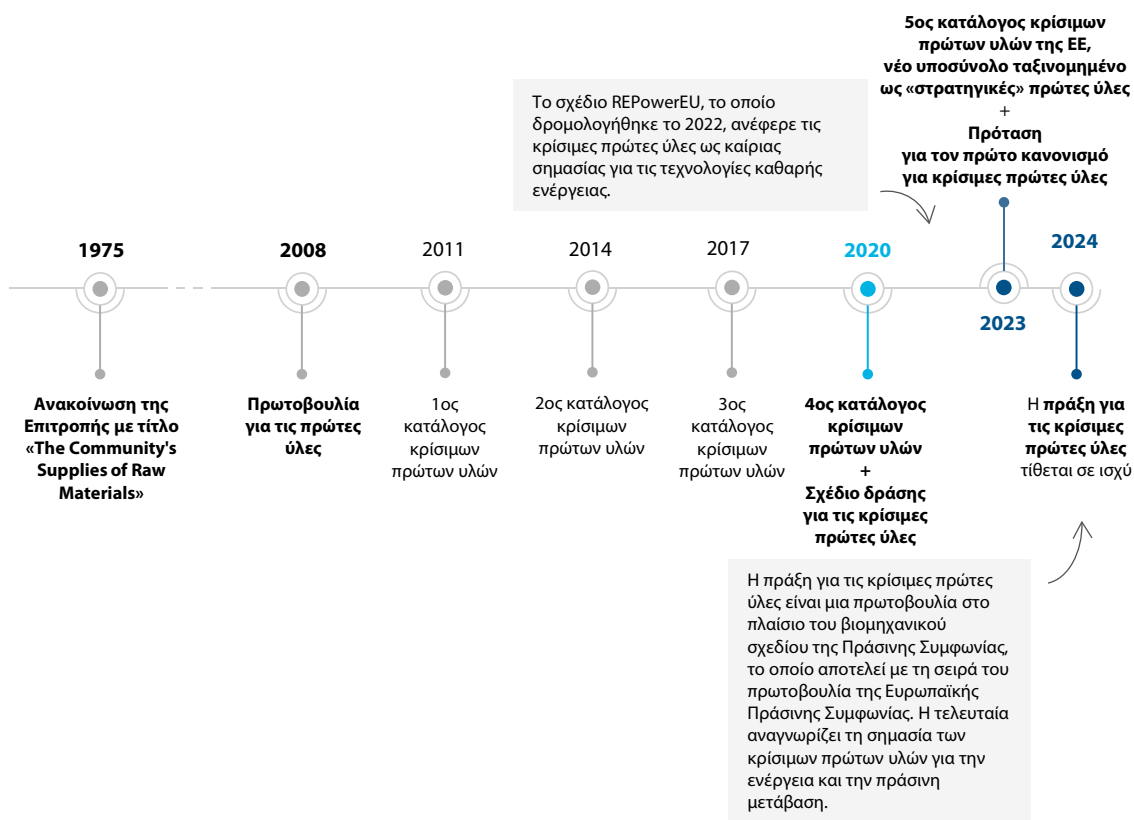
5ος κατάλογος κρίσιμων πρώτων υλών της ΕΕ, νέο υποσύνολο ταξινομημένο ως «στρατηγικές» πρώτες ύλες
+
Πρόταση για τον πρώτο κανονισμό για κρίσιμες πρώτες ύλες

Το σχέδιο REPowerEU, το οποίο δρομολογήθηκε το 2022, ανέφερε τις κρίσιμες πρώτες ύλες ως καίριας σημασίας για τις τεχνολογίες καθαρής ενέργειας.

1975

Ανακοίνωση της Επιτροπής με τίτλο «The Community's Supplies of Raw Materials»

2008

Πρωτοβουλία για τις πρώτες ύλες

2011

1ος κατάλογος κρίσιμων πρώτων υλών

2014

2ος κατάλογος κρίσιμων πρώτων υλών

2017

3ος κατάλογος κρίσιμων πρώτων υλών

2020

4ος κατάλογος κρίσιμων πρώτων υλών
+
Σχέδιο δράσης για τις κρίσιμες πρώτες ύλες

2023

2024

Η πράξη για τις κρίσιμες πρώτες ύλες τίθεται σε ισχύ

Η πράξη για τις κρίσιμες πρώτες ύλες είναι μια πρωτοβουλία στο πλαίσιο του βιομηχανικού σχεδίου της Πράσινης Συμφωνίας, το οποίο αποτελεί με τη σειρά του πρωτοβουλία της Ευρωπαϊκής Πράσινης Συμφωνίας. Η τελευταία αναγνωρίζει τη σημασία των κρίσιμων πρώτων υλών για την ενέργεια και την πράσινη μετάβαση.